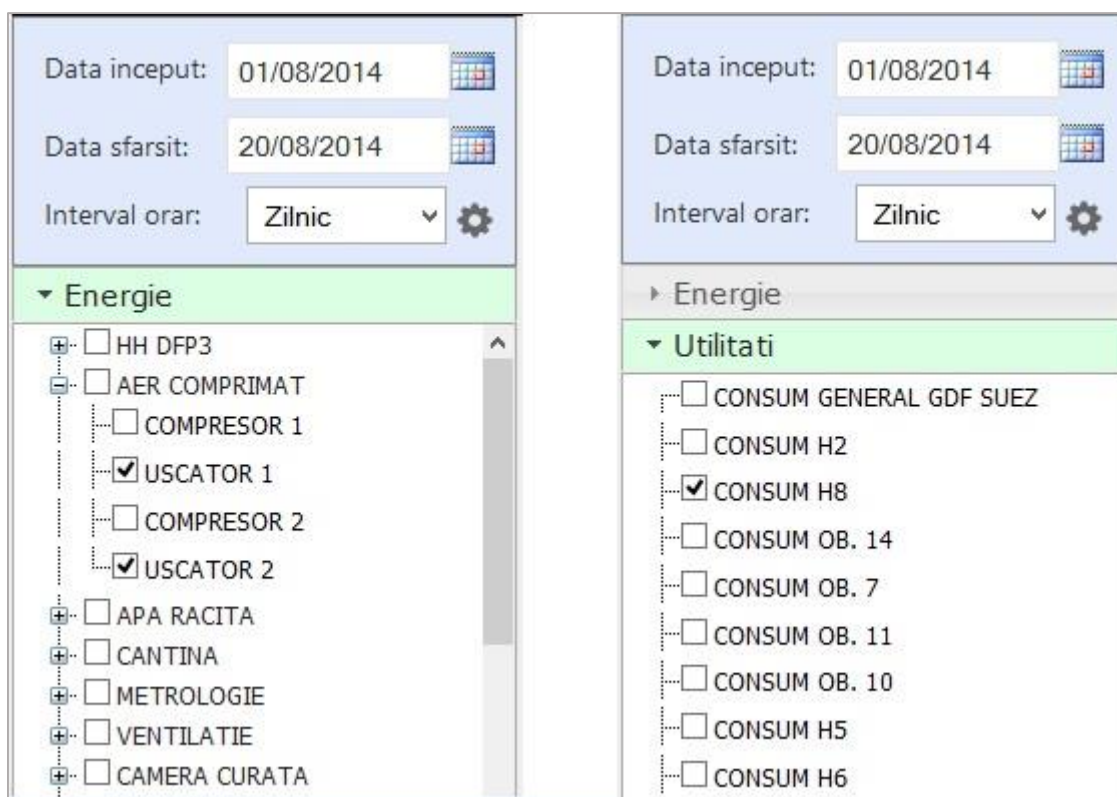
Data inceput: 01/08/2014

Data sfarsit: 20/08/2014

Interval orar: Zilnic

Energie

HH DFP3

AER COMPRIMAT

COMPRESOR 1

USCATOR 1

COMPRESOR 2

USCATOR 2

APA RACITA

CANTINA

METROLOGIE

VENTILATIE

CAMERA CURATA

Data inceput: 01/08/2014

Data sfarsit: 20/08/2014

Interval orar: Zilnic

Energie

Utilitati

CONSUM GENERAL GDF SUEZ

CONSUM H2

CONSUM H8

CONSUM OB. 14

CONSUM OB. 7

CONSUM OB. 11

CONSUM OB. 10

CONSUM H5

CONSUM H6